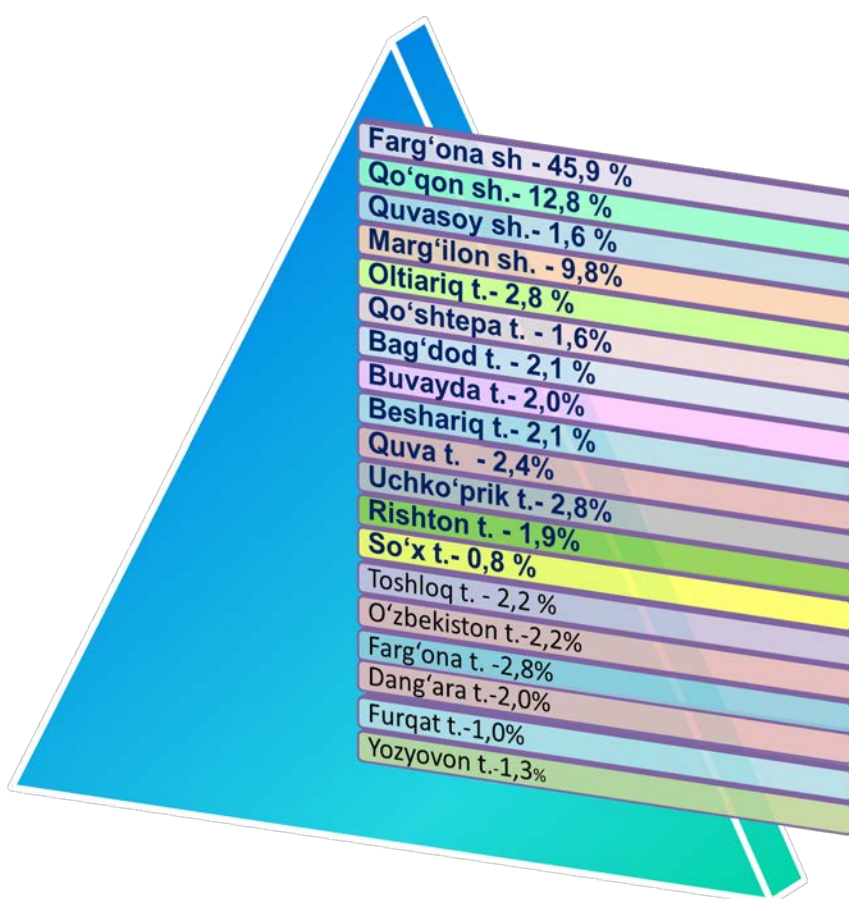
Farg‘ona sh - 45,9 %
Qo‘qon sh.- 12,8 %
Quvasoy sh.- 1,6 %
Marg‘ilon sh. - 9,8%
Oltiariq t.- 2,8 %
Qo‘shtepa t. - 1,6%
Bag‘dod t. - 2,1 %
Buvayda t.- 2,0%
Beshariq t.- 2,1 %
Quva t. - 2,4%
Uchko‘prik t.- 2,8%
Rishton t. - 1,9%
So‘x t.- 0,8 %
Toshloq t. - 2,2 %
O‘zbekiston t.-2,2%
Farg‘ona t. -2,8%
Dang‘ara t.-2,0%
Furqat t.-1,0%
Yozyovon t.-1,3%